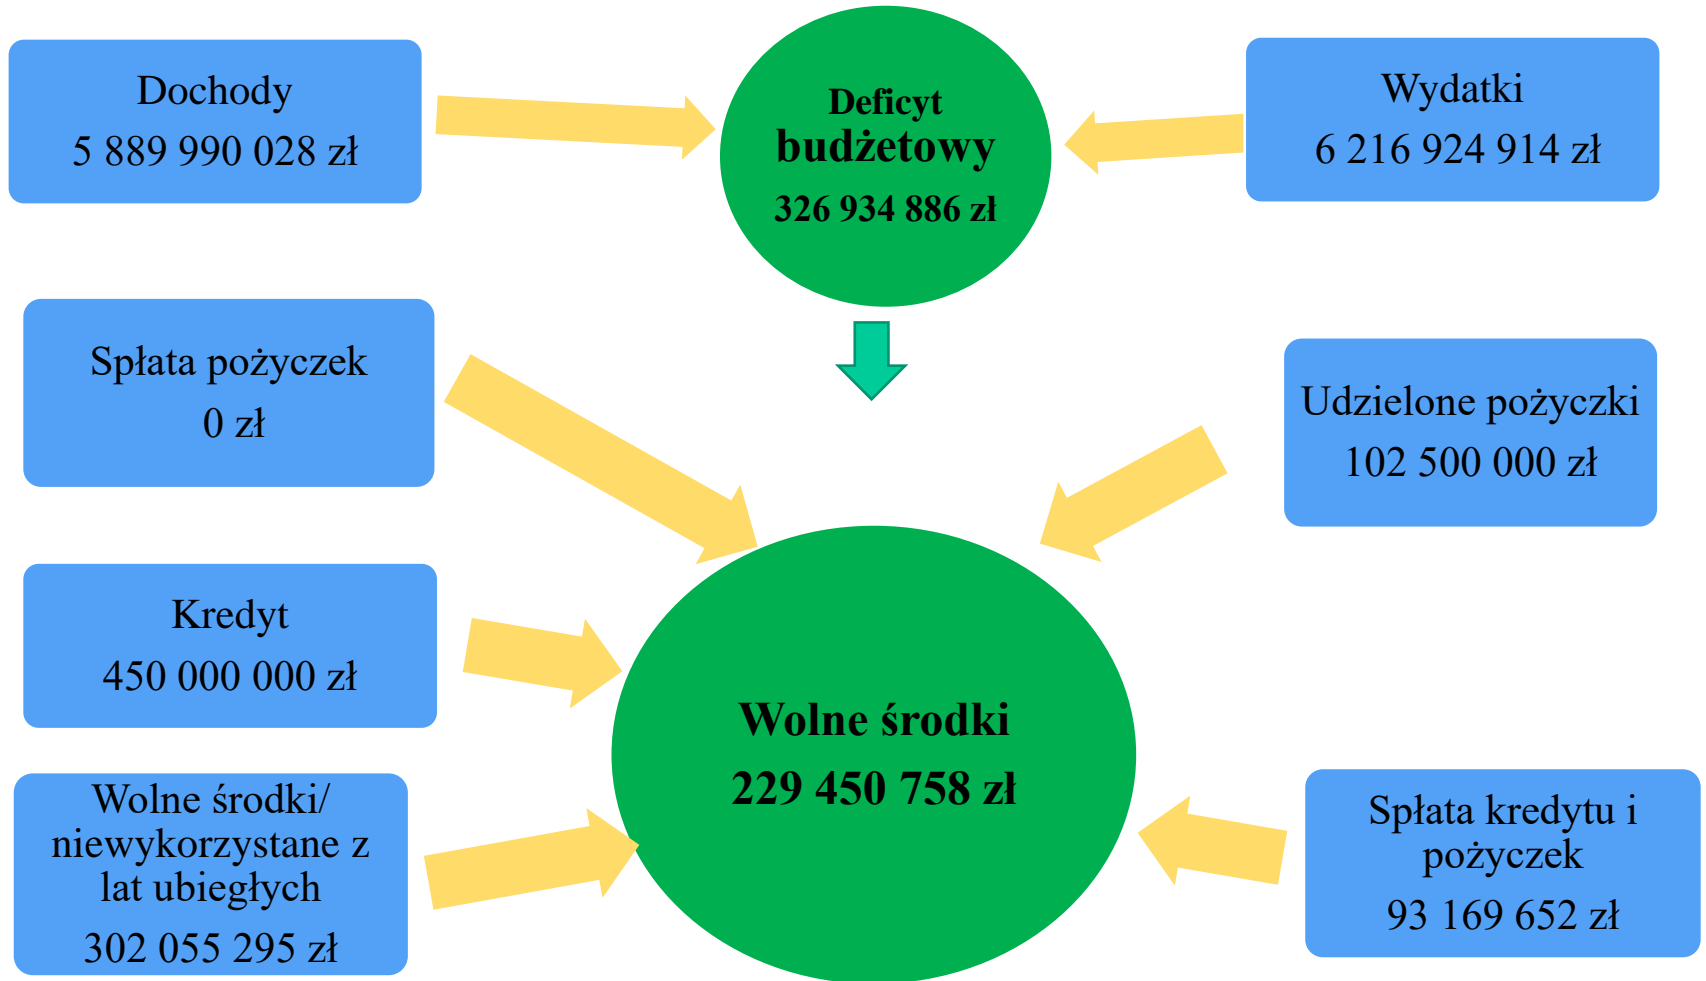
Dochody
5 889 990 028 zł

Deficyt
budżetowy
326 934 886 zł

Wydatki
6 216 924 914 zł

Spłata pożyczek
0 zł

Udzielone pożyczki
102 500 000 zł

Kredyt
450 000 000 zł

Wolne środki
229 450 758 zł

Wolne środki/
niewykorzystane z
lat ubiegłych
302 055 295 zł

Spłata kredytu i
pożyczek
93 169 652 zł